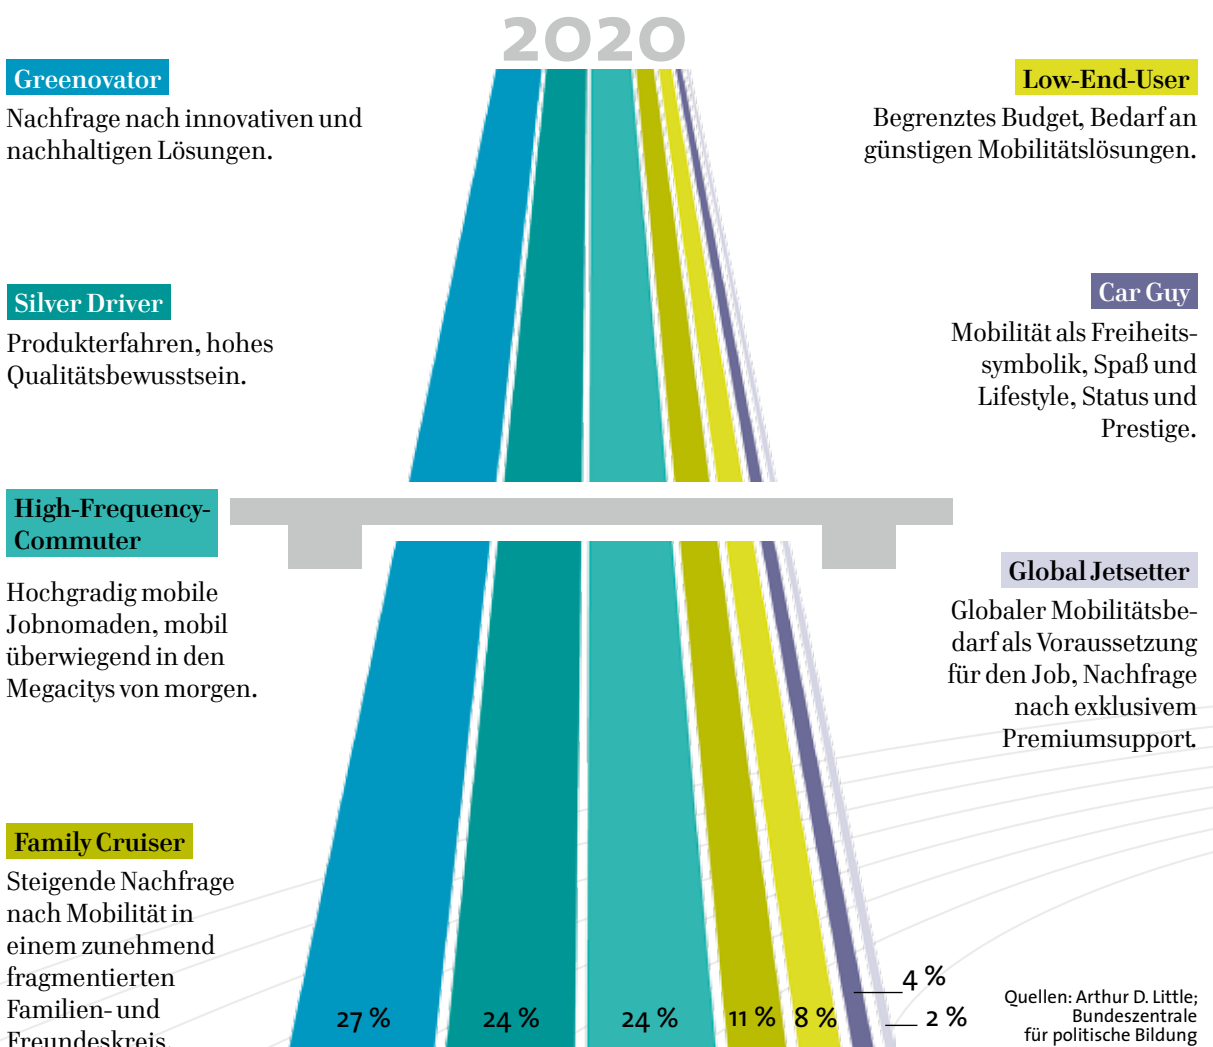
2020

Greenovator
Nachfrage nach innovativen und nachhaltigen Lösungen.

Silver Driver
Produkterfahren, hohes Qualitätsbewusstsein.

High-Frequency-Commuter
Hochgradig mobile Jobnomaden, mobil überwiegend in den Megacitys von morgen.

Family Cruiser
Steigende Nachfrage nach Mobilität in einem zunehmend fragmentierten Familien- und Freundeskreis.

Low-End-User
Begrenztes Budget, Bedarf an günstigen Mobilitätslösungen.

Car Guy
Mobilität als Freiheitssymbolik, Spaß und Lifestyle, Status und Prestige.

Global Jetsetter
Globaler Mobilitätsbedarf als Voraussetzung für den Job, Nachfrage nach exklusivem Premiumsupport.

27 %
24 %
24 %
11 %
8 %
4 %
2 %

Quellen: Arthur D. Little; Bundeszentrale für politische Bildung